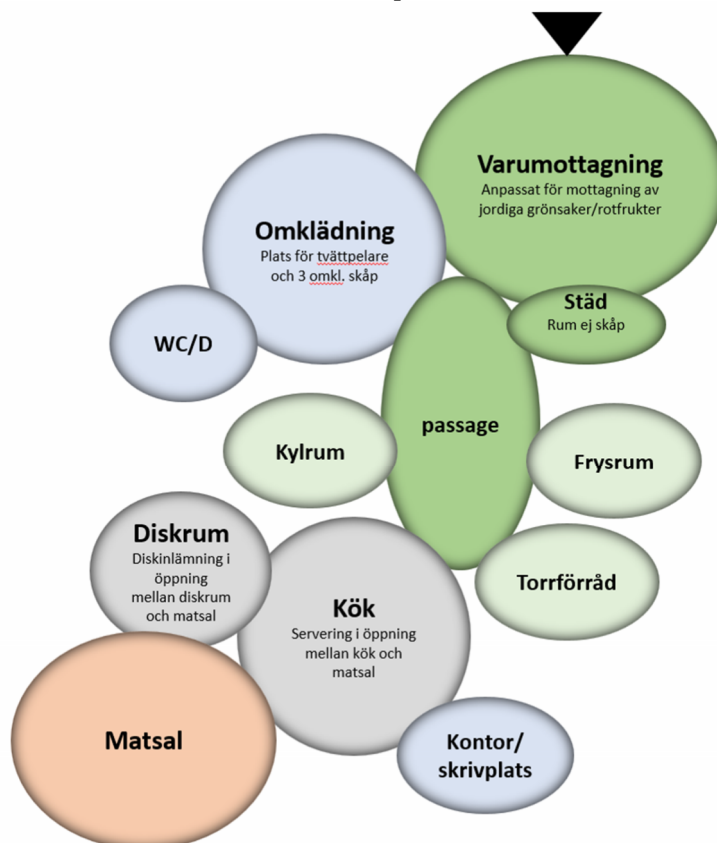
Varumottagning
Anpassat för mottagning av jordiga grönsaker/rotfrukter

Omklädning
Plats för tvättpelare och 3 omkl. skåp

Städ
Rum ej skåp

WC/D

passage

Kylrum

Frysrum

Diskrum
Diskinlämning i öppning mellan diskrum och matsal

Torrförråd

Kök
Servering i öppning mellan kök och matsal

Matsal

Kontor/ skrivplats